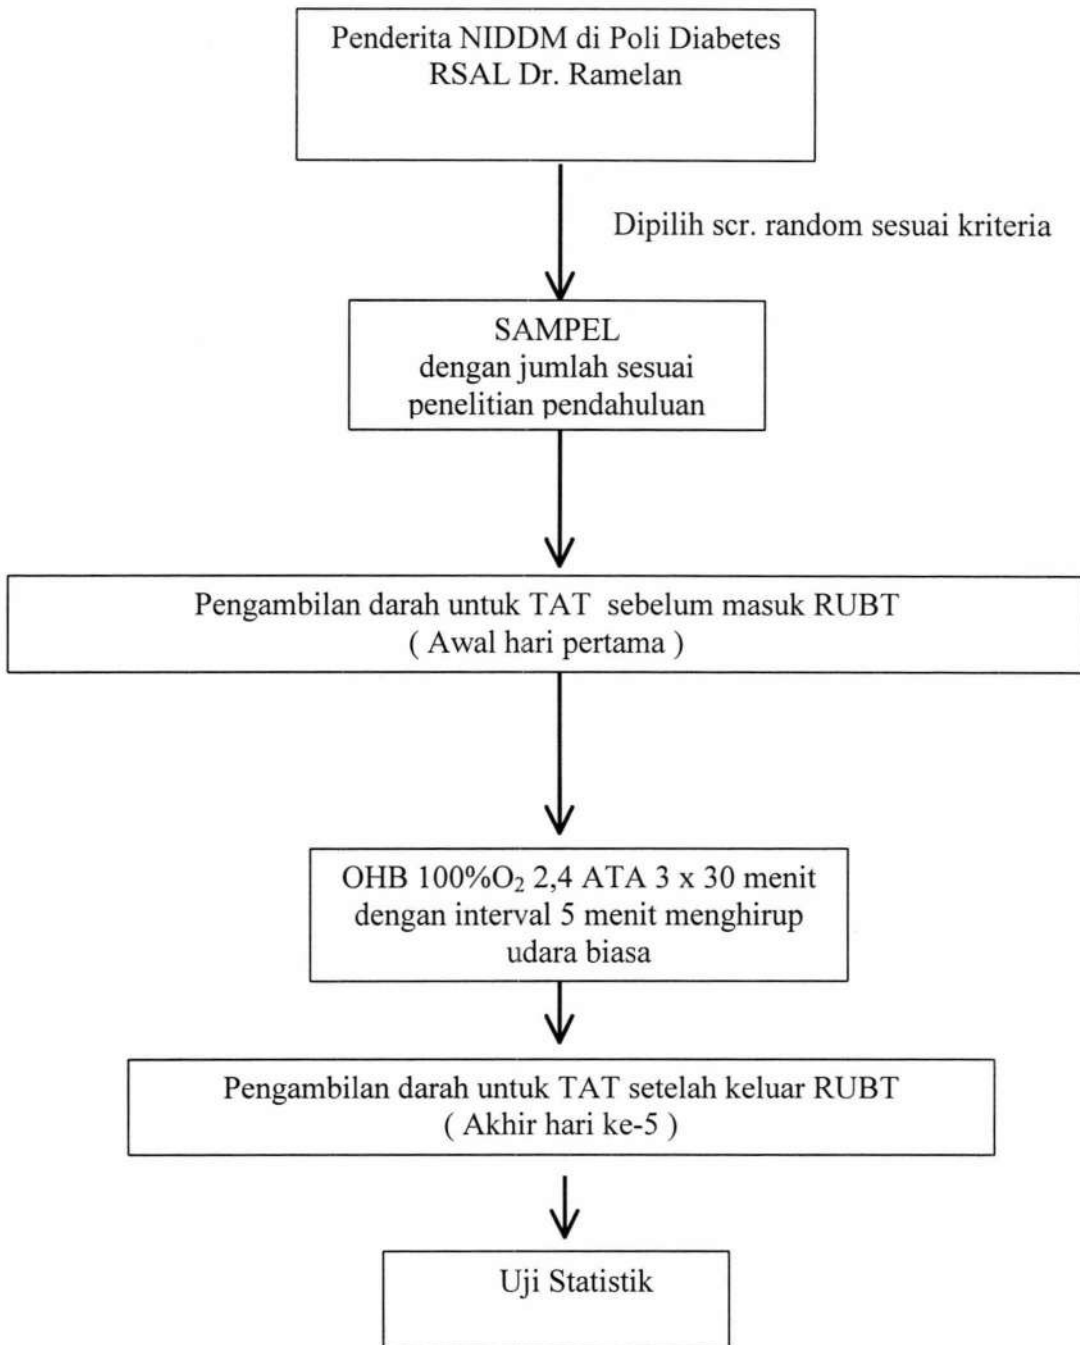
Penderita NIDDM di Poli Diabetes RSAL Dr. Ramelan

Dipilih scr. random sesuai kriteria

SAMPEL
dengan jumlah sesuai penelitian pendahuluan

Pengambilan darah untuk TAT sebelum masuk RUBT
( Awal hari pertama )

OHB 100%$O_2$ 2,4 ATA 3 x 30 menit dengan interval 5 menit menghirup udara biasa

Pengambilan darah untuk TAT setelah keluar RUBT
( Akhir hari ke-5 )

Uji Statistik